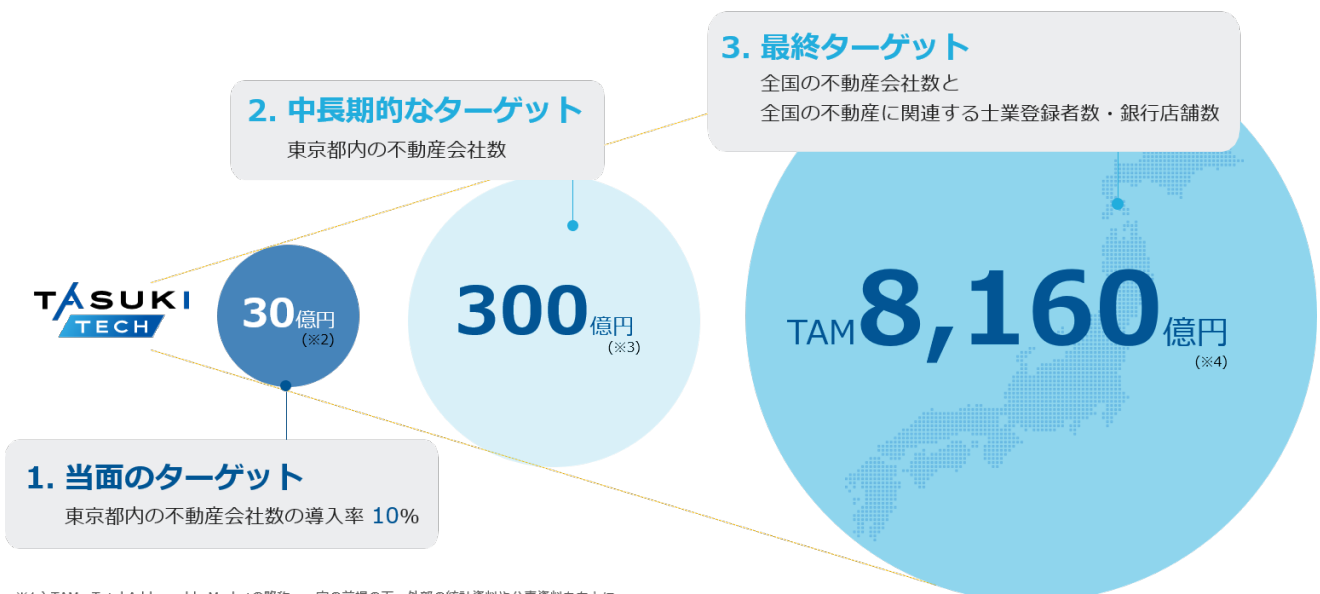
3. 最終ターゲット
全国の不動産会社数と
全国の不動産に関連する士業登録者数・銀行店舗数

2. 中長期的なターゲット
東京都内の不動産会社数

TASUKI TECH

30億円
(※2)

300億円
(※3)

TAM 8,160億円
(※4)

1. 当面のターゲット
東京都内の不動産会社数の導入率 10%

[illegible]